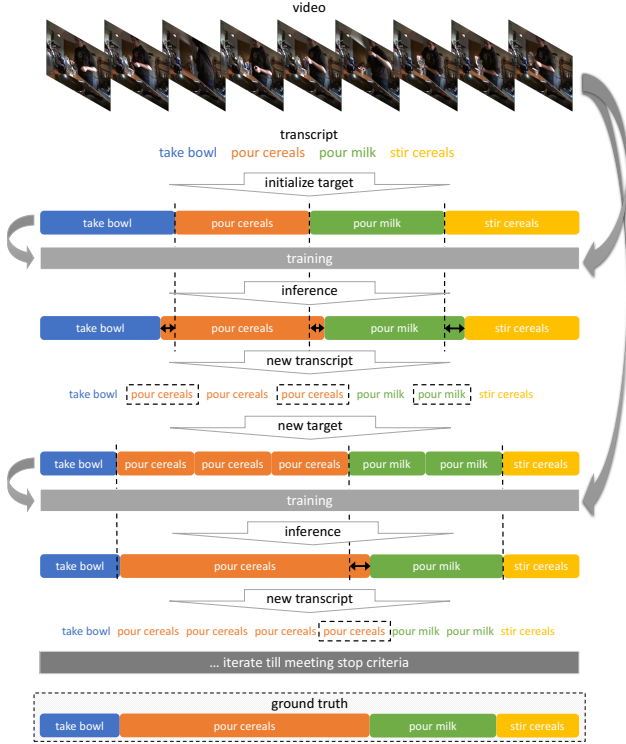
video

transcript

take bowl pour cereals pour milk stir cereals

initialize target

take bowl | pour cereals | pour milk | stir cereals

training

inference

take bowl | pour cereals | pour milk | stir cereals

new transcript

take bowl pour cereals pour cereals pour cereals pour milk pour milk stir cereals

new target

take bowl | pour cereals | pour cereals | pour cereals | pour milk | pour milk | stir cereals

training

inference

take bowl | pour cereals | pour milk | stir cereals

new transcript

take bowl pour cereals pour cereals pour cereals pour cereals pour milk pour milk stir cereals

... iterate till meeting stop criteria

ground truth

take bowl | pour cereals | pour milk | stir cereals